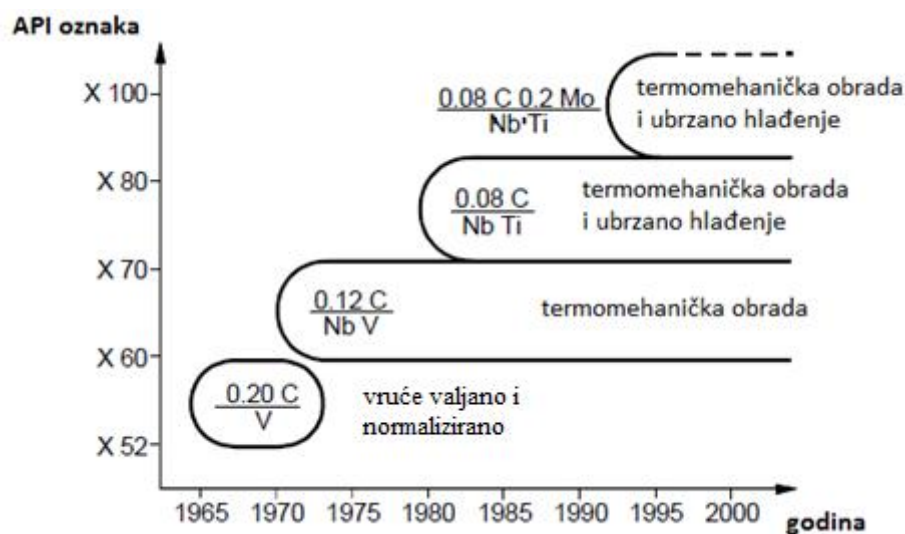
API oznaka

X 100
X 80
X 70
X 60
X 52

$\frac{0.08\ C\ 0.2\ Mo}{Nb\ Ti}$ termomehanička obrada i ubrzano hlađenje

$\frac{0.08\ C}{Nb\ Ti}$ termomehanička obrada i ubrzano hlađenje

$\frac{0.12\ C}{Nb\ V}$ termomehanička obrada

$\frac{0.20\ C}{V}$ vruće valjano i normalizirano

1965 1970 1975 1980 1985 1990 1995 2000

godina